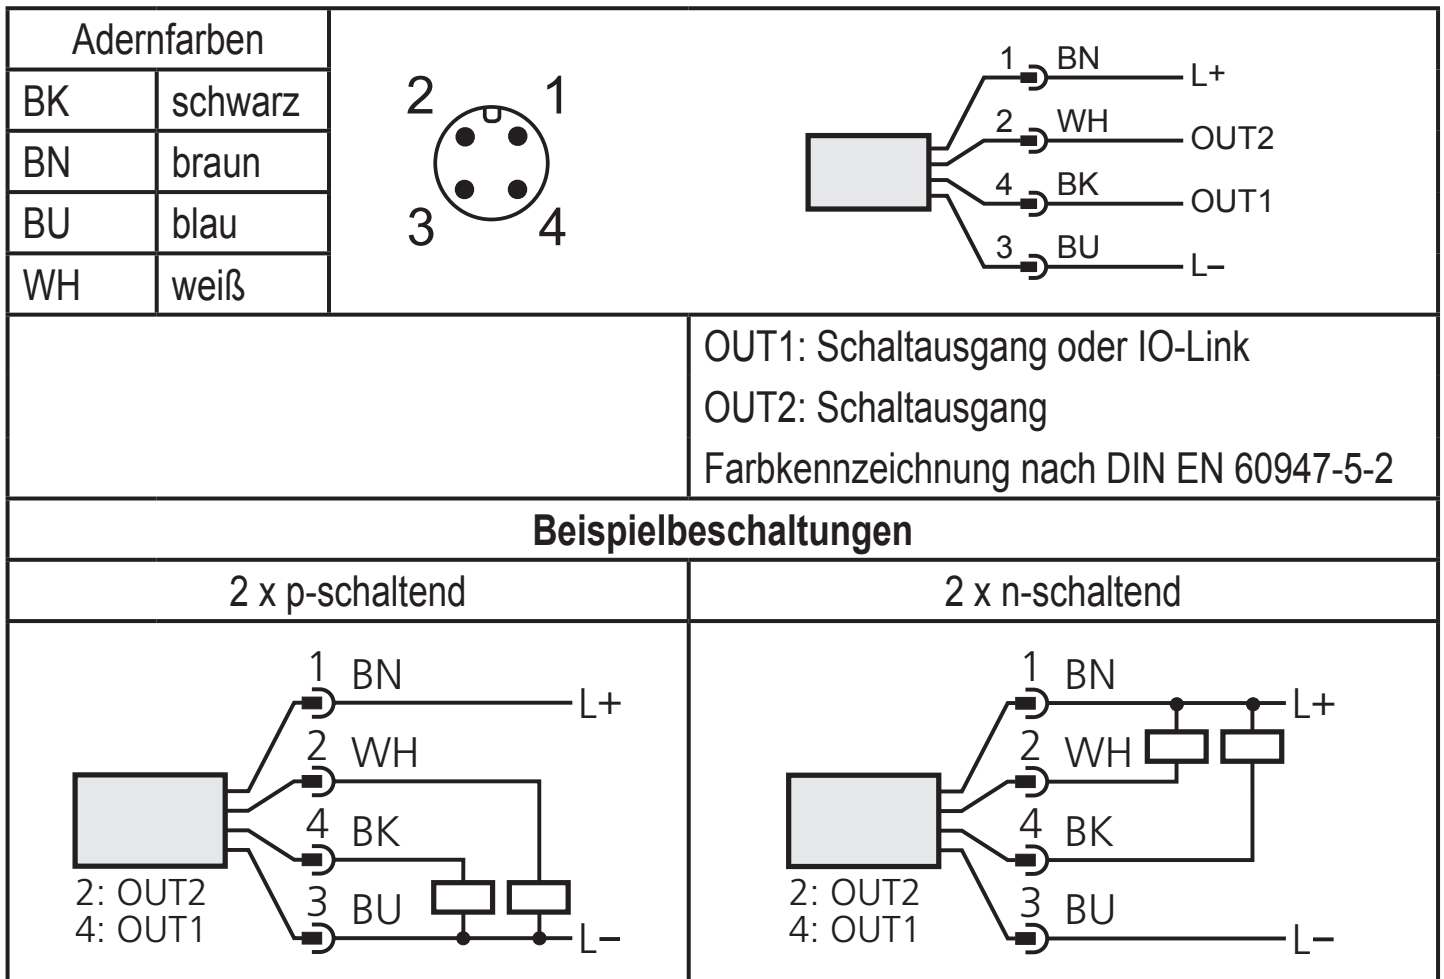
| Adernfarben | |
|---|---|
| BK | schwarz |
| BN | braun |
| BU | blau |
| WH | weiß |

2 1
3 4

1 BN L+
2 WH OUT2
4 BK OUT1
3 BU L–

OUT1: Schaltausgang oder IO-Link
OUT2: Schaltausgang
Farbkennzeichnung nach DIN EN 60947-5-2

**Beispielbeschaltungen**

2 x p-schaltend

1 BN L+
2 WH
4 BK
3 BU L–
2: OUT2
4: OUT1

2 x n-schaltend

1 BN L+
2 WH
4 BK
3 BU L–
2: OUT2
4: OUT1